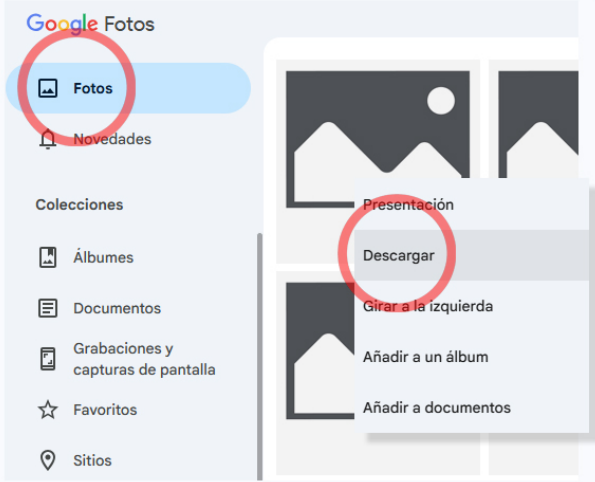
Google Fotos

Fotos

Novedades

Colecciones

Álbumes

Documentos

Grabaciones y capturas de pantalla

Favoritos

Sitios

Presentación

Descargar

Girar a la izquierda

Añadir a un álbum

Añadir a documentos